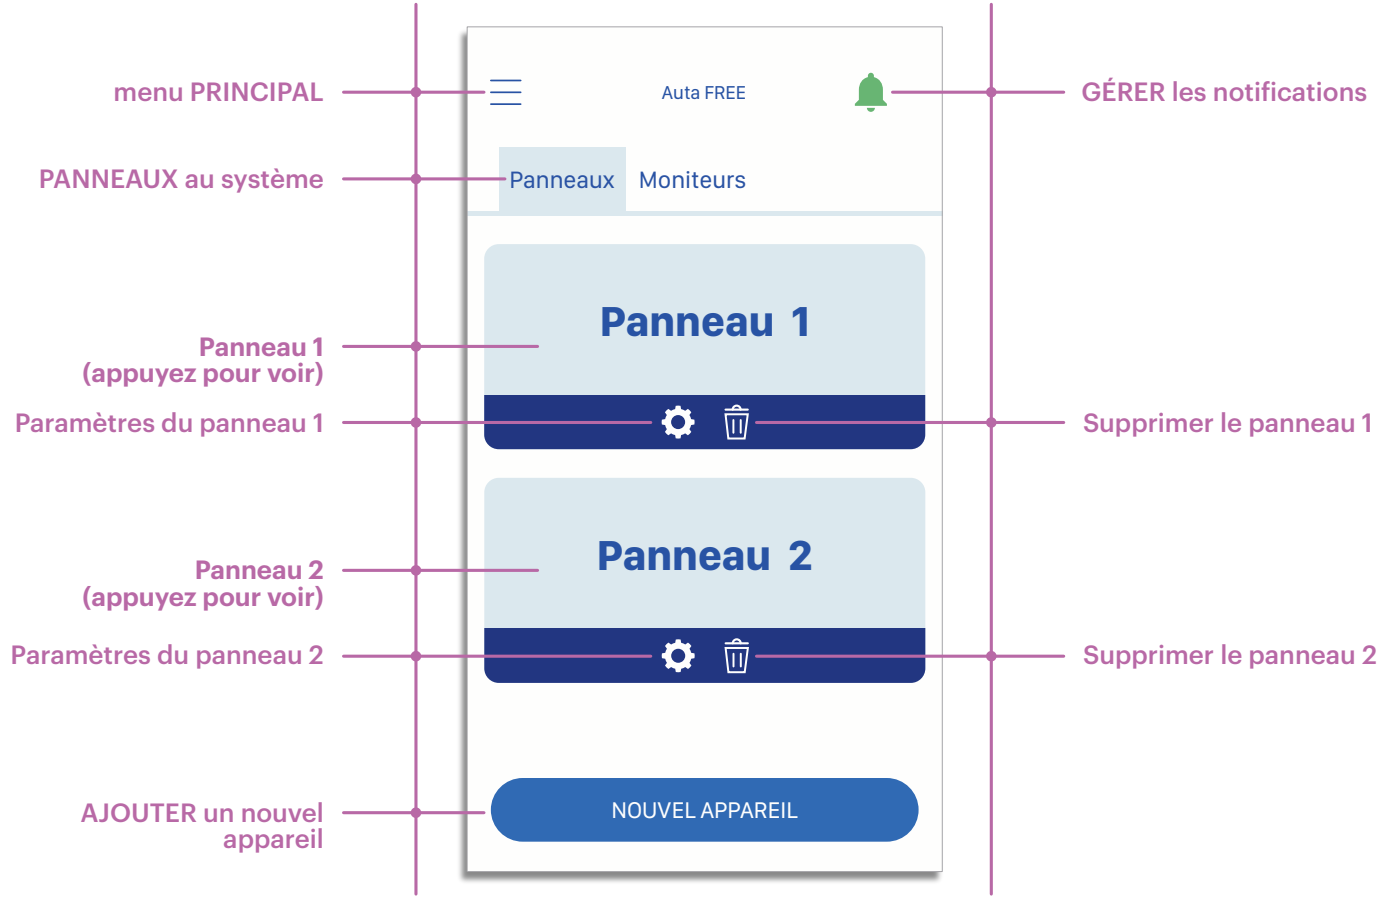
menu PRINCIPAL

Auta FREE

GÉRER les notifications

PANNEAUX au système

Panneaux

Moniteurs

Panneau 1

Panneau 1 (appuyez pour voir)

Paramètres du panneau 1

Supprimer le panneau 1

Panneau 2

Panneau 2 (appuyez pour voir)

Paramètres du panneau 2

Supprimer le panneau 2

AJOUTER un nouvel appareil

NOUVEL APPAREIL